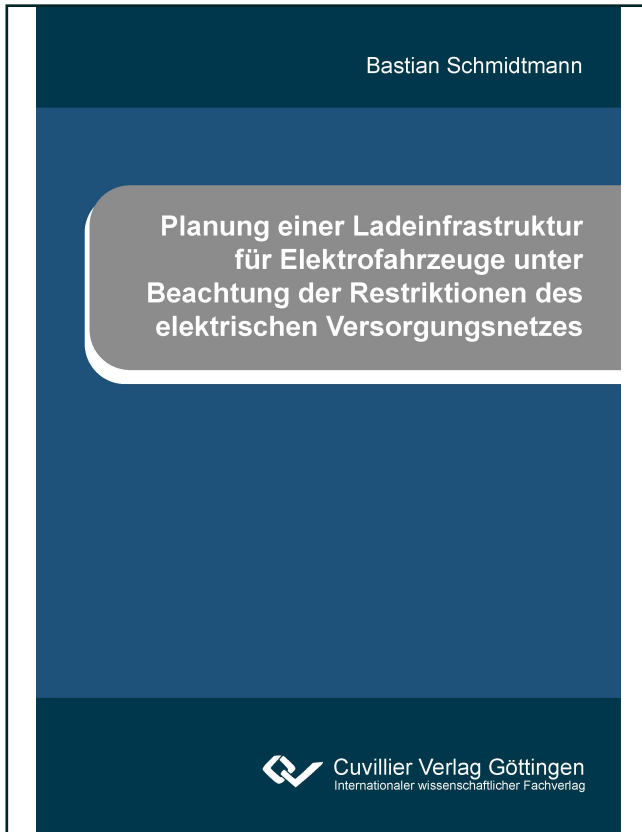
Bastian Schmidtmann

Planung einer Ladeinfrastruktur für Elektrofahrzeuge unter Beachtung der Restriktionen des elektrischen Versorgungsnetzes

Cuvillier Verlag Göttingen
Internationaler wissenschaftlicher Fachverlag